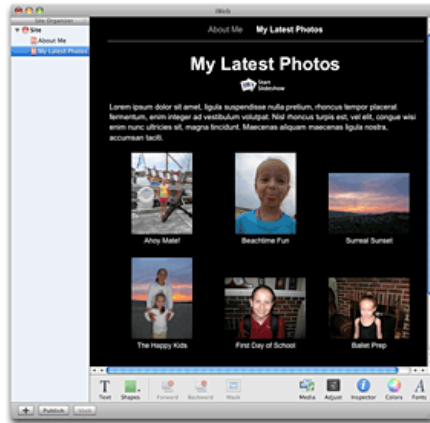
iWeb

Site Organizer

Site
About Me
My Latest Photos

About Me My Latest Photos

My Latest Photos

Start Slideshow

Lorem ipsum dolor sit amet, ligula suspendisse nulla pretium, rhoncus tempor placerat fermentum, enim integer ad vestibulum volutpat. Nisl rhoncus turpis est, vel elit, congue wisi enim nunc ultricies sit, magna tincidunt. Maecenas aliquam maecenas ligula nostra, accumsan taciti.

Ahoy Mate!

Beachtime Fun

Surreal Sunset

The Happy Kids

First Day of School

Ballet Prep

+ Publish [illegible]

Text Shapes Forward Backward Mask Media Adjust Inspector Colors Fonts